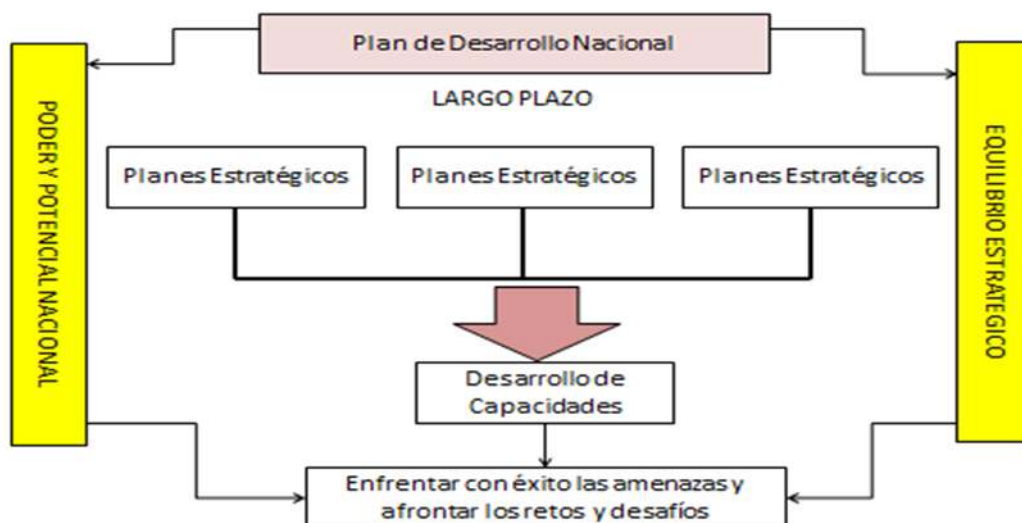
Plan de Desarrollo Nacional

LARGO PLAZO

PODER Y POTENCIAL NACIONAL

EQUILIBRIO ESTRATEGICO

Planes Estratégicos

Planes Estratégicos

Planes Estratégicos

Desarrollo de Capacidades

Enfrentar con éxito las amenazas y afrontar los retos y desafíos